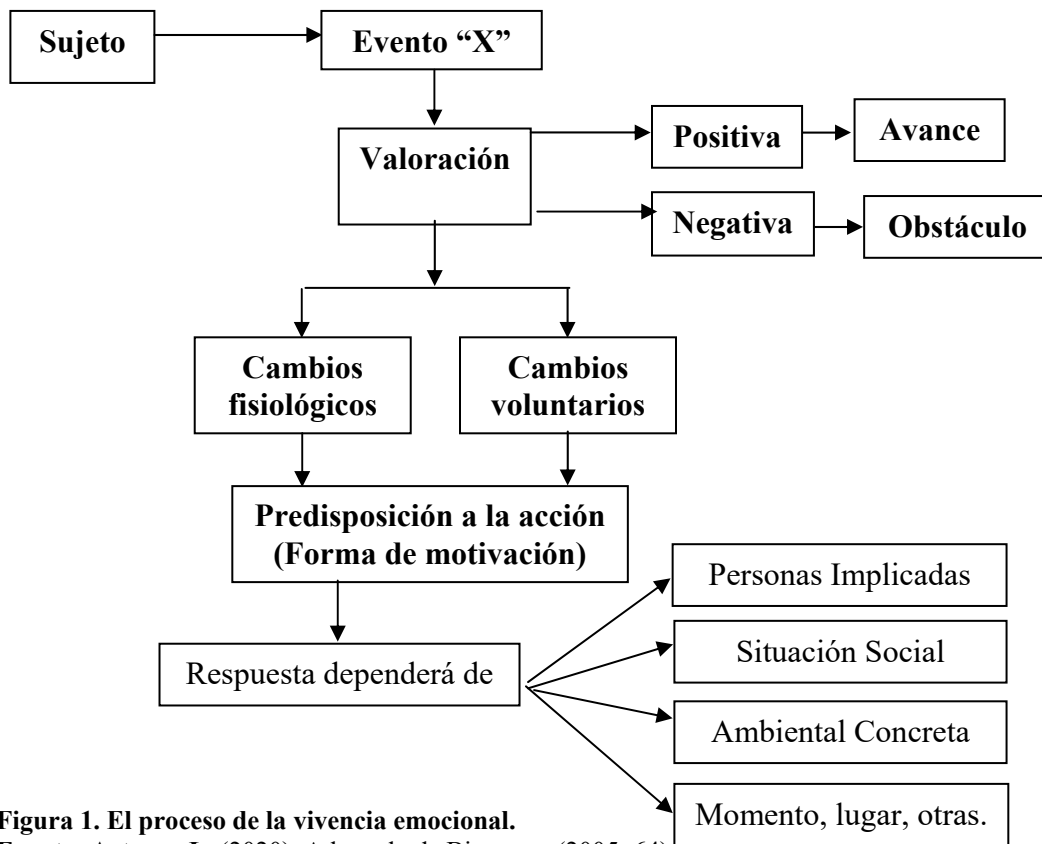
Sujeto

Evento “X”

Valoración

Positiva

Avance

Negativa

Obstáculo

Cambios fisiológicos

Cambios voluntarios

Predisposición a la acción (Forma de motivación)

Respuesta dependerá de

Personas Implicadas

Situación Social

Ambiental Concreta

Momento, lugar, otras.

Figura 1. El proceso de la vivencia emocional.

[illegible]